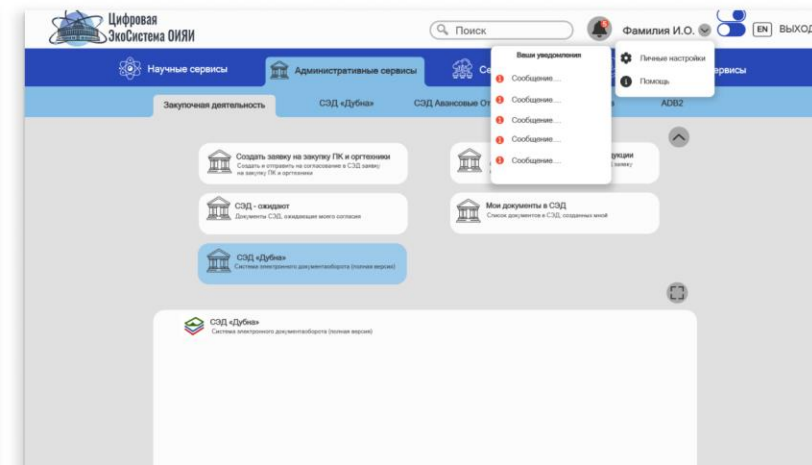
Цифровая ЭкоСистема ОИЯИ

Поиск

Фамилия И.О.

EN ВЫХОД

Ваши уведомления

Сообщение...

Сообщение...

Сообщение...

Сообщение...

Сообщение...

Личные настройки

Помощь

Научные сервисы

Административные сервисы

Се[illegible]

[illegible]рвисы

Закупочная деятельность

СЭД «Дубна»

СЭД Авансовые От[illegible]

ADB2

Создать заявку на закупку ПК и оргтехники
Создать и отправить на согласование в СЭД заявку на закупку ПК и оргтехники

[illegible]дукции
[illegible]явку

СЭД - ожидают
Документы СЭД, ожидающие моего согласия

Мои документы в СЭД
Список документов в СЭД, созданных мной

СЭД «Дубна»
Система электронного документооборота (полная версия)

СЭД «Дубна»
Система электронного документооборота (полная версия)